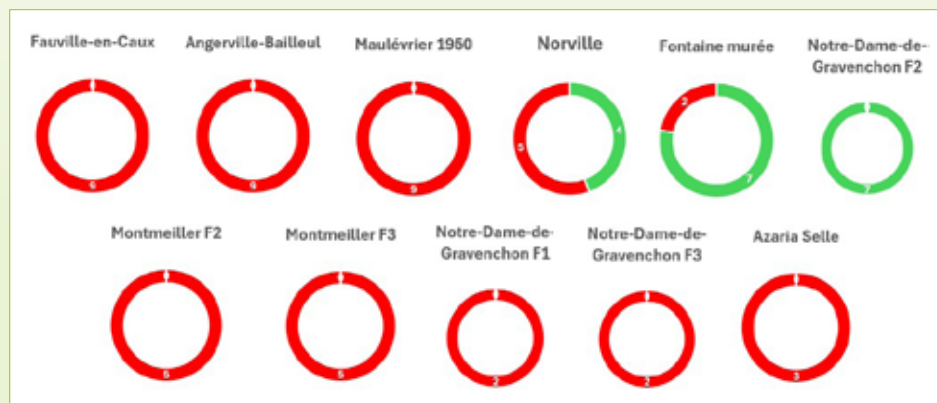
Fauville-en-Caux
6

Angerville-Bailleul
9

Maulévrier 1950
9

Norville
5
4

Fontaine murée
3
7

Notre-Dame-de-Gravenchon F2
7

Montmeiller F2
5

Montmeiller F3
5

Notre-Dame-de-Gravenchon F1
2

Notre-Dame-de-Gravenchon F3
2

Azaria Selle
3